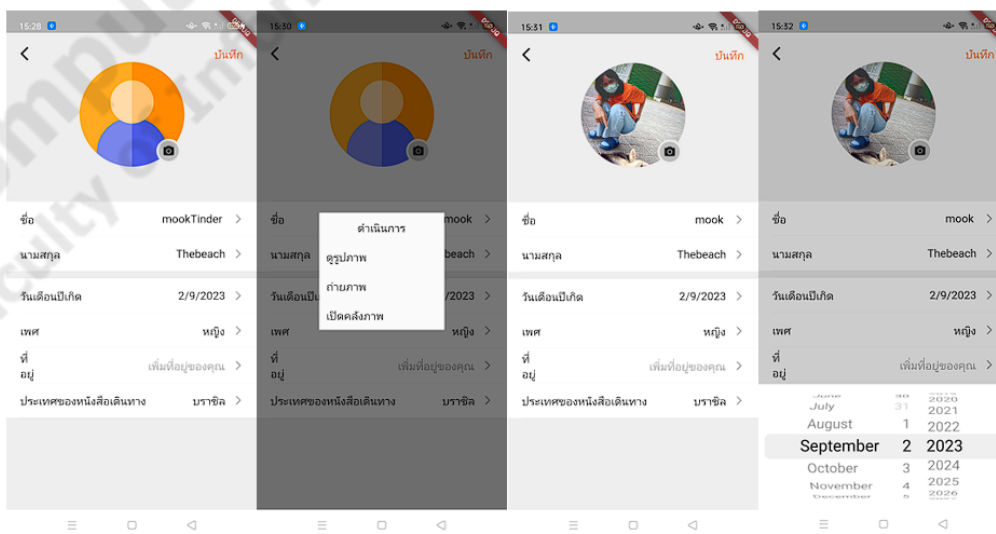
15:28

บันทึก

ชื่อ mookTinder
นามสกุล Thebeach
วันเดือนปีเกิด 2/9/2023
เพศ หญิง
ที่อยู่ เพิ่มที่อยู่ของคุณ
ประเทศของหนังสือเดินทาง บราซิล

15:30

บันทึก

ชื่อ mook
นามสกุล Thebeach
วันเดือนปีเกิด 2/9/2023
เพศ หญิง
ที่อยู่ เพิ่มที่อยู่ของคุณ
ประเทศของหนังสือเดินทาง บราซิล

ดำเนินการ
ดูรูปภาพ
ถ่ายภาพ
เปิดคลังภาพ

15:31

บันทึก

ชื่อ mook
นามสกุล Thebeach
วันเดือนปีเกิด 2/9/2023
เพศ หญิง
ที่อยู่ เพิ่มที่อยู่ของคุณ
ประเทศของหนังสือเดินทาง บราซิล

15:32

บันทึก

ชื่อ mook
นามสกุล Thebeach
วันเดือนปีเกิด 2/9/2023
เพศ หญิง
ที่อยู่ เพิ่มที่อยู่ของคุณ

June 30 2020
July 31 2021
August 1 2022
September 2 2023
October 3 2024
November 4 2025
December 5 2026